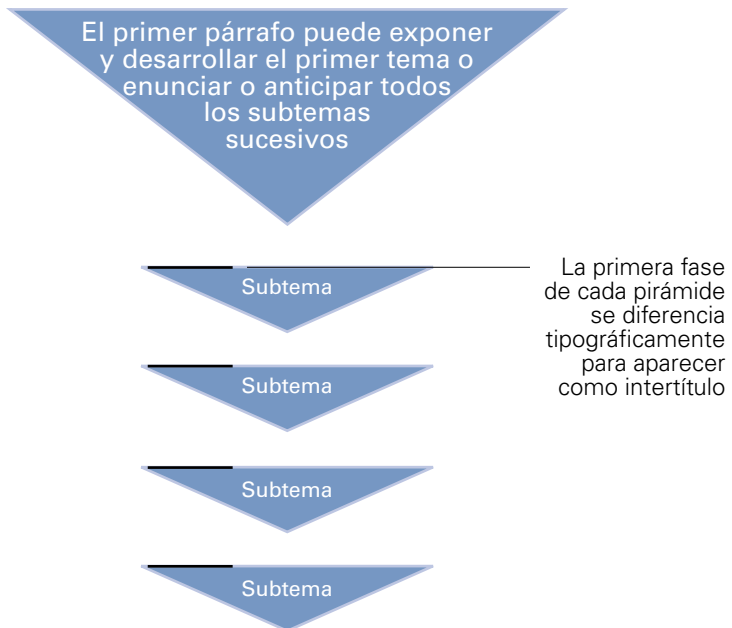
El primer párrafo puede exponer y desarrollar el primer tema o enunciar o anticipar todos los subtemas sucesivos

Subtema

La primera fase de cada pirámide se diferencia tipográficamente para aparecer como intertítulo

Subtema

Subtema

Subtema